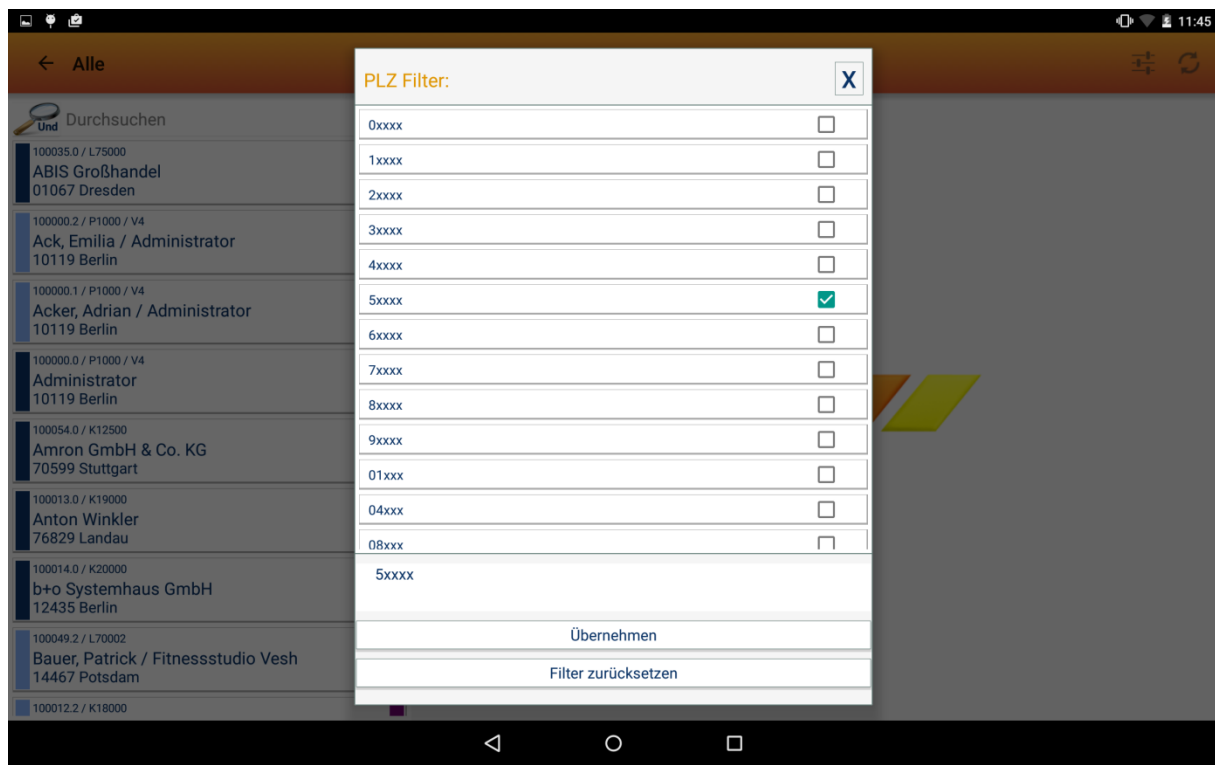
11:45

Alle

Und Durchsuchen

100035.0 / L75000
ABIS Großhandel
01067 Dresden

100000.2 / P1000 / V4
Ack, Emilia / Administrator
10119 Berlin

100000.1 / P1000 / V4
Acker, Adrian / Administrator
10119 Berlin

100000.0 / P1000 / V4
Administrator
10119 Berlin

100054.0 / K12500
Amron GmbH & Co. KG
70599 Stuttgart

100013.0 / K19000
Anton Winkler
76829 Landau

100014.0 / K20000
b+o Systemhaus GmbH
12435 Berlin

100049.2 / L70002
Bauer, Patrick / Fitnessstudio Vesh
14467 Potsdam

100012.2 / K18000

PLZ Filter:

X

0xxxx
1xxxx
2xxxx
3xxxx
4xxxx
5xxxx
6xxxx
7xxxx
8xxxx
9xxxx
01xxx
04xxx
08xxx

5xxxx

Übernehmen

Filter zurücksetzen